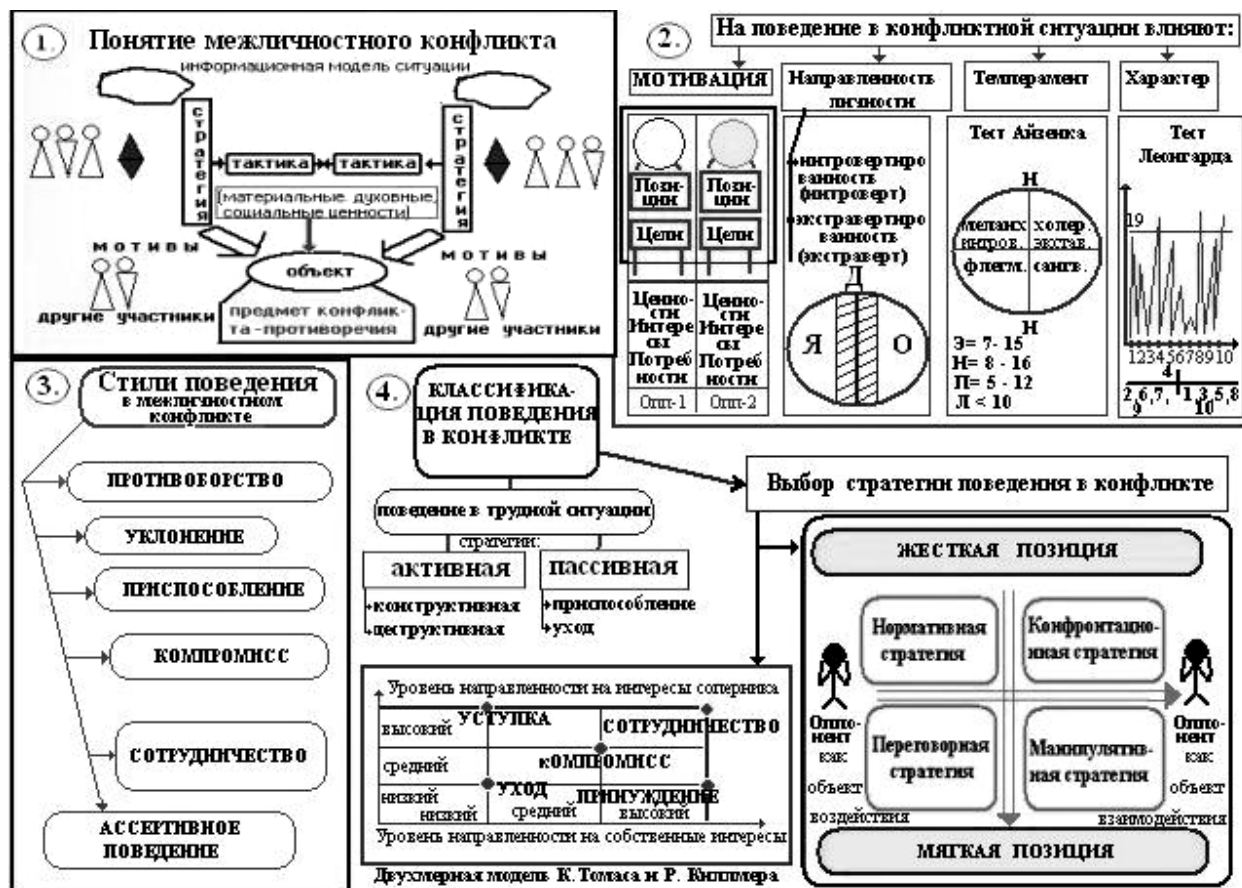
1. Понятие межличностного конфликта

информационная модель ситуации

стратегия

тактика

тактика

стратегия

[материальные, духовные, социальные ценности]

мотивы

мотивы

объект

предмет конфликта-противоречия

другие участники

другие участники

2. На поведение в конфликтной ситуации влияют:

МОТИВАЦИЯ

Направленность личности

Темперамент

Характер

Позиции

Позиции

Цели

Цели

Ценности Интересы Потребности

Ценности Интересы Потребности

Опп-1

Опп-2

интровертированность (интроверт)

экстравертированность (экстраверт)

Д

Я

О

Тест Айзенка

Н

меланх. интров.

холер. экстав.

флегм.

санге.

Н

Э= 7- 15
Н= 8 - 16
П= 5 - 12
Л < 10

Тест Леонгарда

19

12345678910

4

2,6,7, 9

1,3,5,8 10

3. Стили поведения в межличностном конфликте

ПРОТИВОБОРСТВО

УКЛОНЕНИЕ

ПРИСПОСОБЛЕНИЕ

КОМПРОМИСС

СОТРУДНИЧЕСТВО

АССЕРТИВНОЕ ПОВЕДЕНИЕ

4. КЛАССИФИКАЦИЯ ПОВЕДЕНИЯ В КОНФЛИКТЕ

поведение в трудной ситуации

стратегии:

активная

пассивная

конструктивная

деструктивная

приспособление

уход

Выбор стратегии поведения в конфликте

ЖЕСТКАЯ ПОЗИЦИЯ

Нормативная стратегия

Конфронтационная стратегия

Переговорная стратегия

Манипулятивная стратегия

Оппонент как объект воздействия

Оппонент как объект взаимодействия

МЯГКАЯ ПОЗИЦИЯ

Уровень направленности на интересы соперника

высокий

УСТУПКА

СОТРУДНИЧЕСТВО

средний

КОМПРОМИСС

низкий

УХОД

ПРИНУЖДЕНИЕ

низкий

средний

высокий

Уровень направленности на собственные интересы

Двухмерная модель К. Томаса и Р. Киллмера